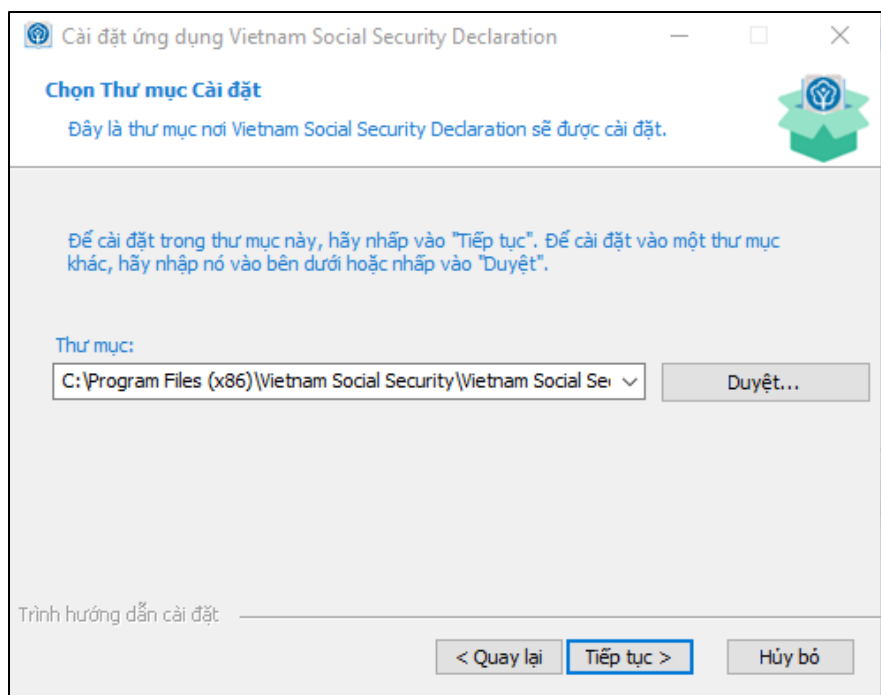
Cài đặt ứng dụng Vietnam Social Security Declaration

Chọn Thư mục Cài đặt

Đây là thư mục nơi Vietnam Social Security Declaration sẽ được cài đặt.

Để cài đặt trong thư mục này, hãy nhấp vào "Tiếp tục". Để cài đặt vào một thư mục khác, hãy nhập nó vào bên dưới hoặc nhấp vào "Duyệt".

Thư mục:

C:\Program Files (x86)\Vietnam Social Security\Vietnam Social Se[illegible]

Duyệt...

Trình hướng dẫn cài đặt

< Quay lại

Tiếp tục >

Hủy bỏ